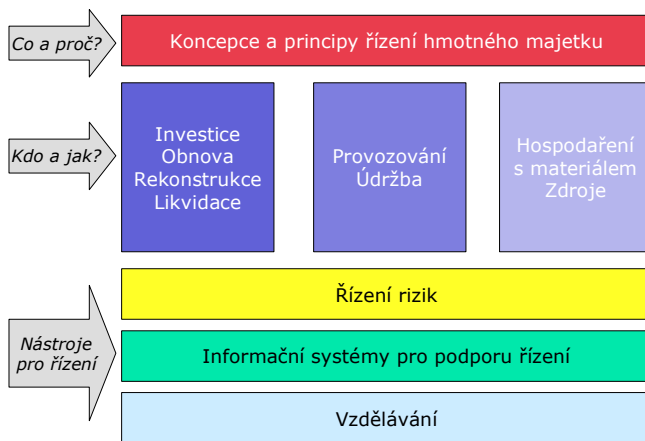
Co a proč?

Koncepce a principy řízení hmotného majetku

Kdo a jak?

Investice
Obnova
Rekonstrukce
Likvidace

Provozování
Údržba

Hospodaření
s materiálem
Zdroje

Nástroje pro řízení

Řízení rizik

Informační systémy pro podporu řízení

Vzdělávání